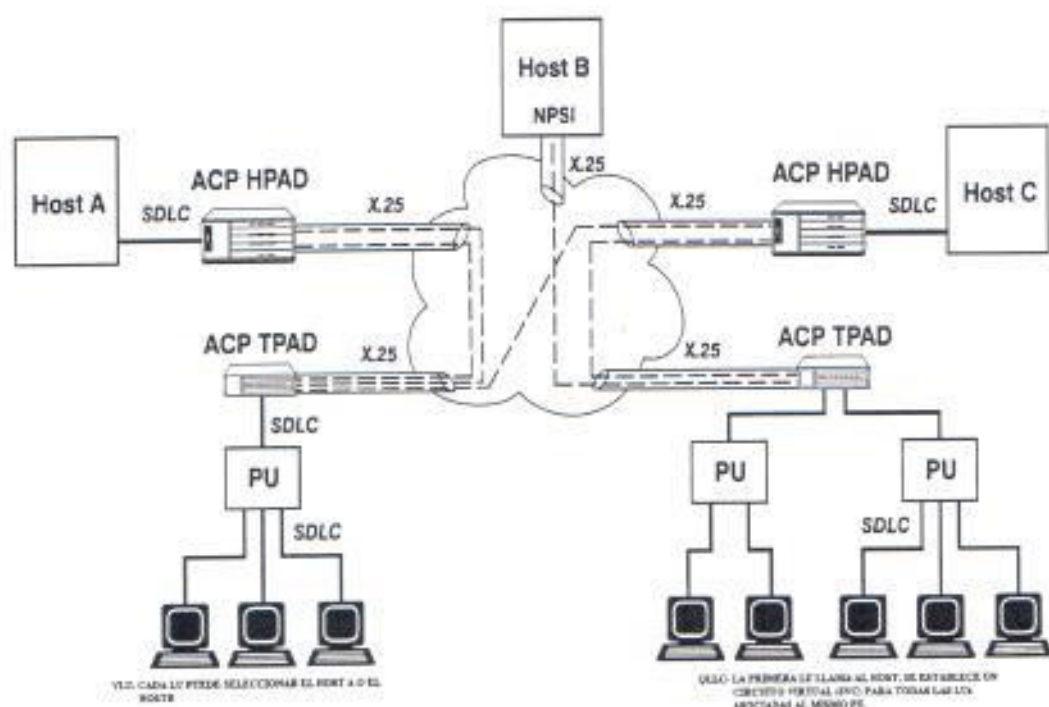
Host B

NPSI

Host A

ACP HPAD

SDLC

X.25

X.25

X.25

ACP HPAD

SDLC

Host C

ACP TPAD

X.25

X.25

ACP TPAD

SDLC

PU

SDLC

PU

PU

SDLC

VLU: CADA LU PUEDE SELECCIONAR EL HOST A O EL HOST B

QLLC: LA PRIMERA LU LLAMA AL HOST, SE ESTABLECE UN CIRCUITO VIRTUAL (SVC) PARA TODAS LAS LUs ASOCIADAS AL MISMO PU.